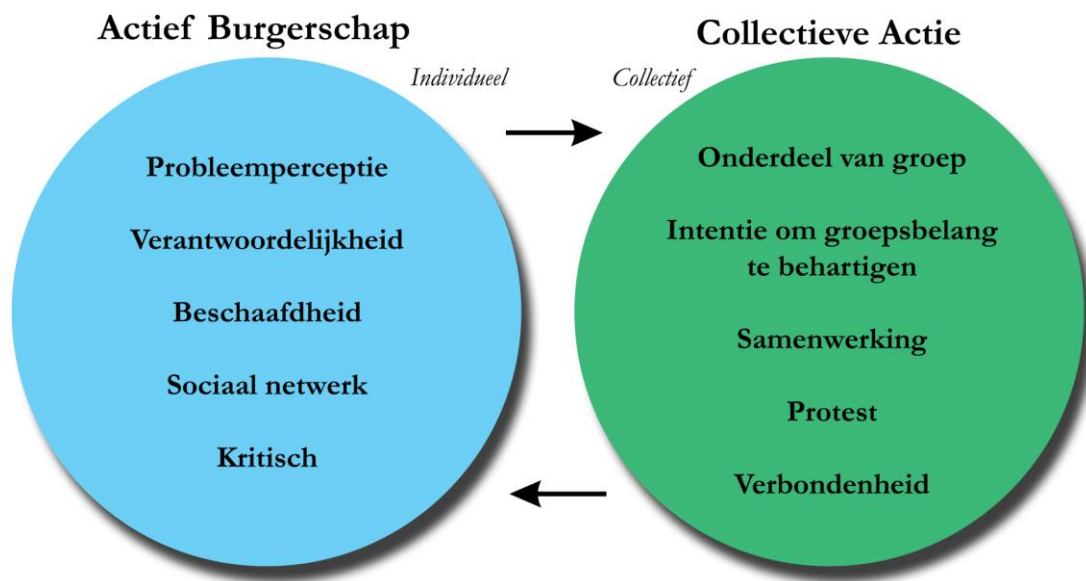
Actief Burgerschap

Individueel

Probleemperceptie

Verantwoordelijkheid

Beschaafdheid

Sociaal netwerk

Kritisch

Collectieve Actie

Collectief

Onderdeel van groep

Intentie om groepsbelang te behartigen

Samenwerking

Protest

Verbondenheid